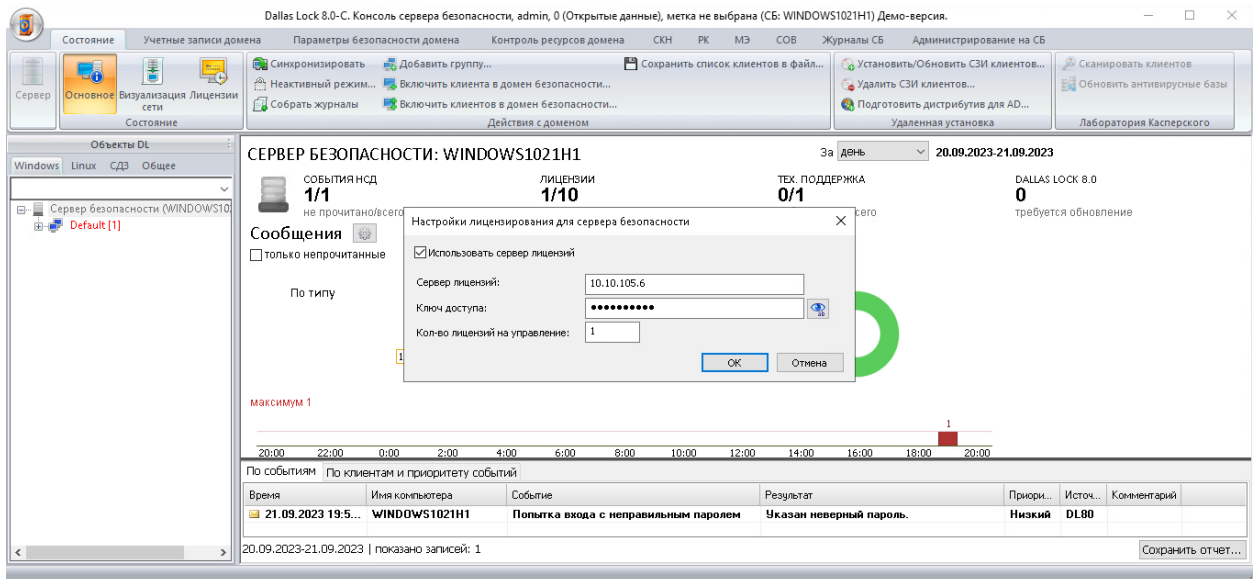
Dallas Lock 8.0-C. Консоль сервера безопасности, admin, 0 (Открытые данные), метка не выбрана (СБ: WINDOWS1021H1) Демо-версия.

Состояние | Учетные записи домена | Параметры безопасности домена | Контроль ресурсов домена | СКН | РК | МЭ | СОВ | Журналы СБ | Администрирование на СБ

Сервер | Основное | Визуализация сети | Лицензии
Состояние

Синхронизировать | Добавить группу... | Сохранить список клиентов в файл...
Неактивный режим... | Включить клиента в домен безопасности...
Собрать журналы | Включить клиентов в домен безопасности...
Действия с доменом

Установить/Обновить СЗИ клиентов...
Удалить СЗИ клиентов...
Подготовить дистрибутив для AD...
Удаленная установка

Сканировать клиентов
Обновить антивирусные базы
Лаборатория Касперского

Объекты DL
Windows | Linux | СДЗ | Общее
Сервер безопасности (WINDOWS10
Default [1]

СЕРВЕР БЕЗОПАСНОСТИ: WINDOWS1021H1
За день 20.09.2023-21.09.2023

СОБЫТИЯ НСД
1/1
не прочитано/всего

ЛИЦЕНЗИИ
1/10

ТЕХ. ПОДДЕРЖКА
0/1
всего

DALLAS LOCK 8.0
0
требуется обновление

Сообщения
только непрочитанные
По типу
1

Настройки лицензирования для сервера безопасности
Использовать сервер лицензий
Сервер лицензий: 10.10.105.6
Ключ доступа: ••••••••••
Кол-во лицензий на управление: 1
OK | Отмена

максимум 1
1
20:00 22:00 0:00 2:00 4:00 6:00 8:00 10:00 12:00 14:00 16:00 18:00 20:00

По событиям | По клиентам и приоритету событий

| Время | Имя компьютера | Событие | Результат | Приори... | Источ... | Комментарий |
|---|---|---|---|---|---|---|
| 21.09.2023 19:5... | WINDOWS1021H1 | Попытка входа с неправильным паролем | Указан неверный пароль. | Низкий | DL80 | |

20.09.2023-21.09.2023 | показано записей: 1
Сохранить отчет...